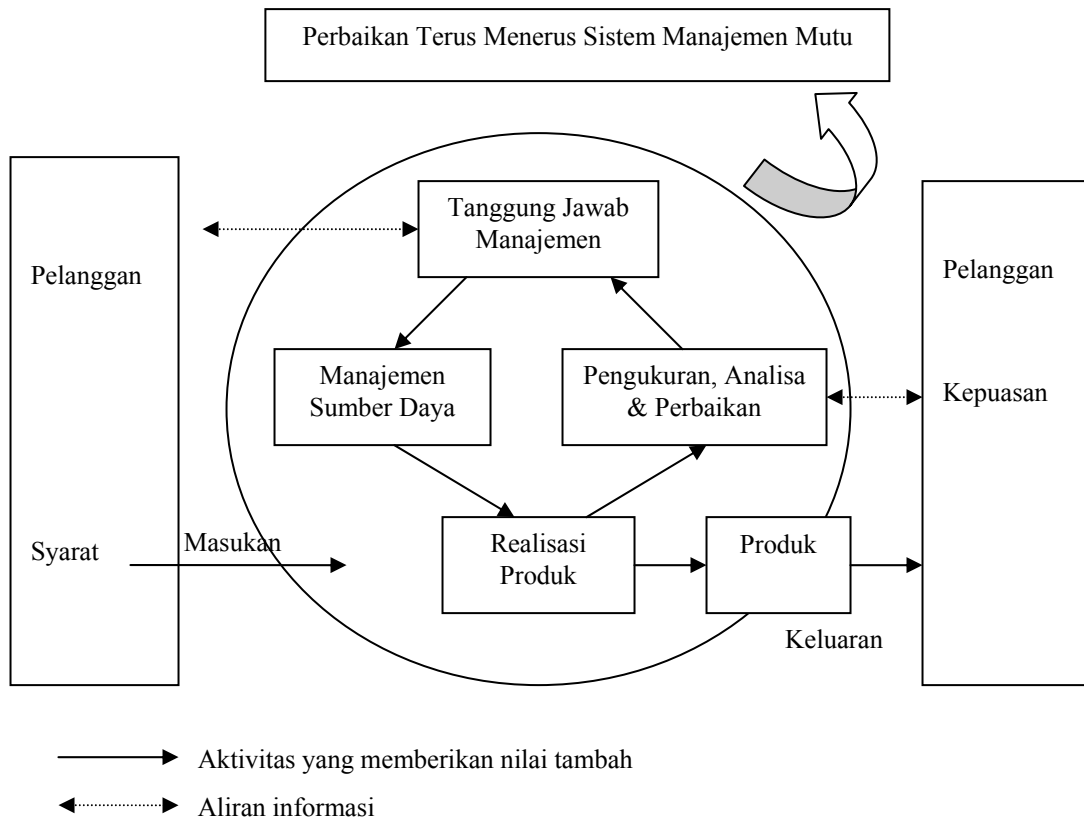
Perbaikan Terus Menerus Sistem Manajemen Mutu

Pelanggan

Syarat

Masukan

Tanggung Jawab Manajemen

Manajemen Sumber Daya

Pengukuran, Analisa & Perbaikan

Realisasi Produk

Produk

Keluaran

Pelanggan

Kepuasan

Aktivitas yang memberikan nilai tambah

Aliran informasi